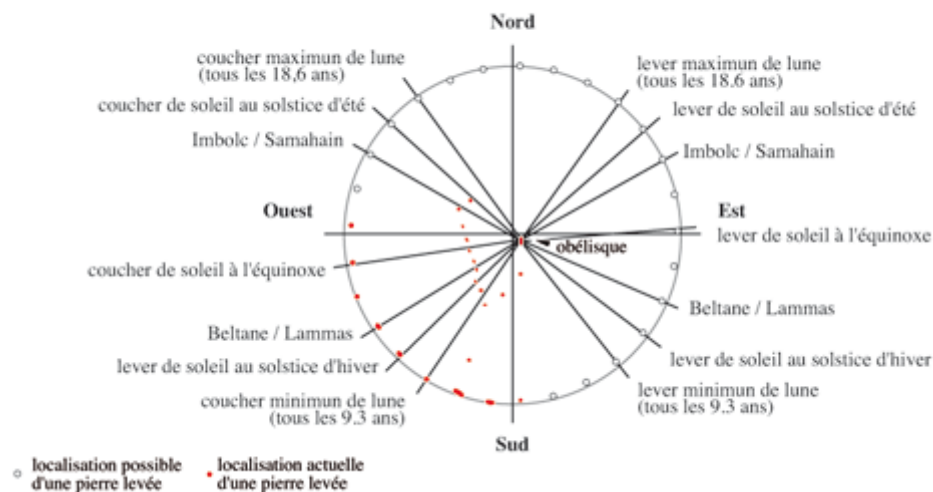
Nord

coucher maximun de lune (tous les 18,6 ans)

coucher de soleil au solstice d'été

Imbolc / Samahain

Ouest

coucher de soleil à l'équinoxe

Beltane / Lammas

lever de soleil au solstice d'hiver

coucher minimun de lune (tous les 9.3 ans)

lever maximun de lune (tous les 18.6 ans)

lever de soleil au solstice d'été

Imbolc / Samahain

Est

lever de soleil à l'équinoxe

obélisque

Beltane / Lammas

lever de soleil au solstice d'hiver

lever minimun de lune (tous les 9.3 ans)

Sud

localisation possible d'une pierre levée

localisation actuelle d'une pierre levée